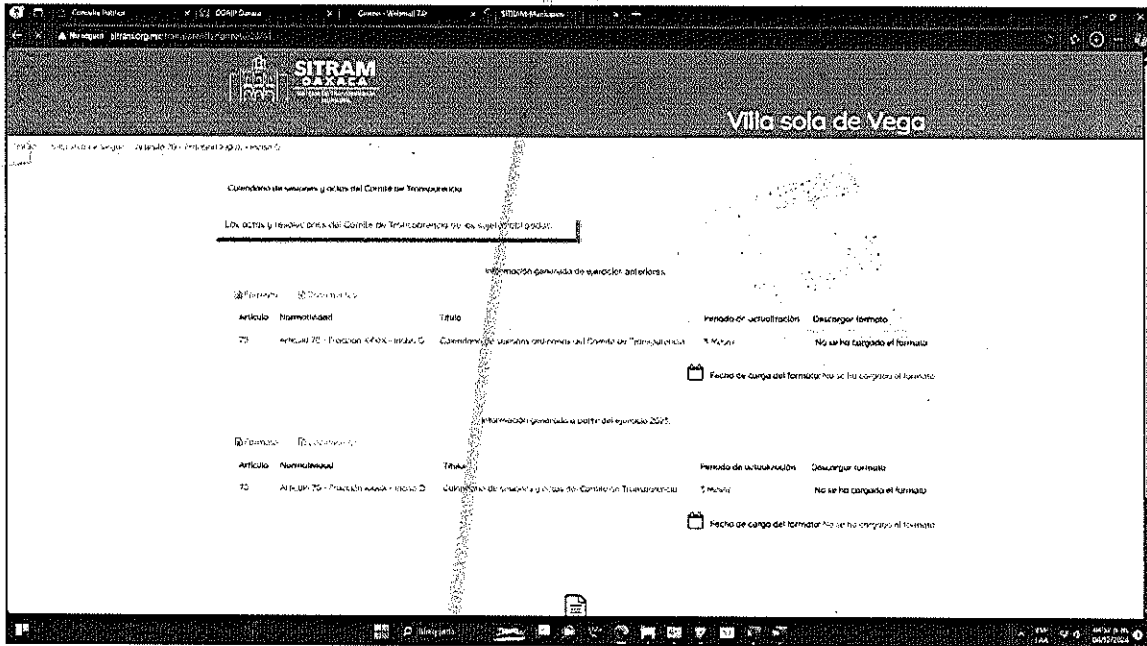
Consulta Pública
OGAIP Oaxaca
Correo - Webmail 72
SITRAM Municipios
No seguro sitram.org.mx

SITRAM
OAXACA

Villa sola de Vega

Inicio / Villa Sola de Vega / Artículo 70 - Fracción XXXIX - Inciso D

Calendario de sesiones y actas del Comité de Transparencia

Las actas y resoluciones del Comité de Transparencia de los sujetos obligados.

Información generada de ejercicios anteriores.

Formatos   Documentos

| Artículo | Normatividad | Título | Periodo de actualización | Descargar formato |
|---|---|---|---|---|
| 70 | Artículo 70 - Fracción XXXIX - Inciso D | Calendario de sesiones ordinarias del Comité de Transparencia | 6 Meses | No se ha cargado el formato |

Fecha de carga del formato: No se ha cargado el formato

Información generada a partir del ejercicio 2025.

Formatos   Documentos

| Artículo | Normatividad | Título | Periodo de actualización | Descargar formato |
|---|---|---|---|---|
| 70 | Artículo 70 - Fracción XXXIX - Inciso D | Calendario de sesiones y actas del Comité de Transparencia | 6 Meses | No se ha cargado el formato |

Fecha de carga del formato: No se ha cargado el formato

Búsqueda

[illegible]